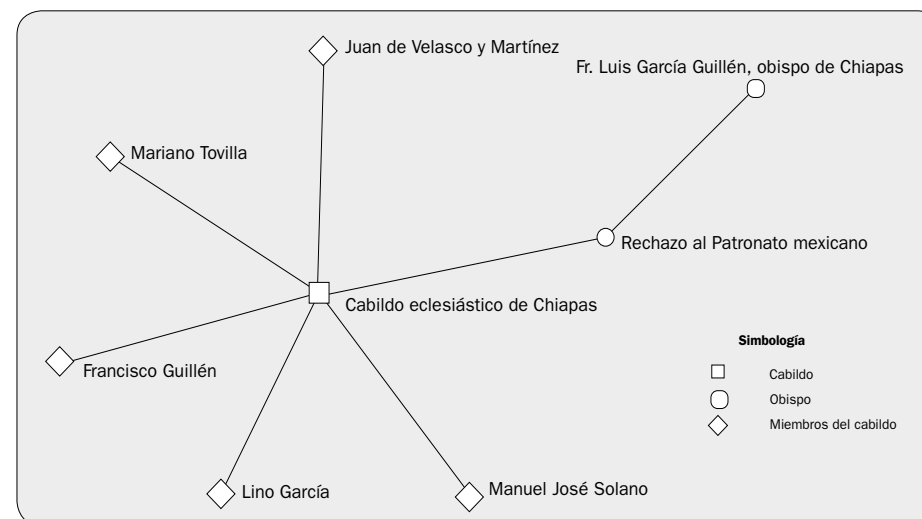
Juan de Velasco y Martínez

Fr. Luis García Guillén, obispo de Chiapas

Mariano Tovilla

Rechazo al Patronato mexicano

Cabildo eclesiástico de Chiapas

Simbología

Francisco Guillén

Cabildo

Obispo

Miembros del cabildo

Lino García

Manuel José Solano